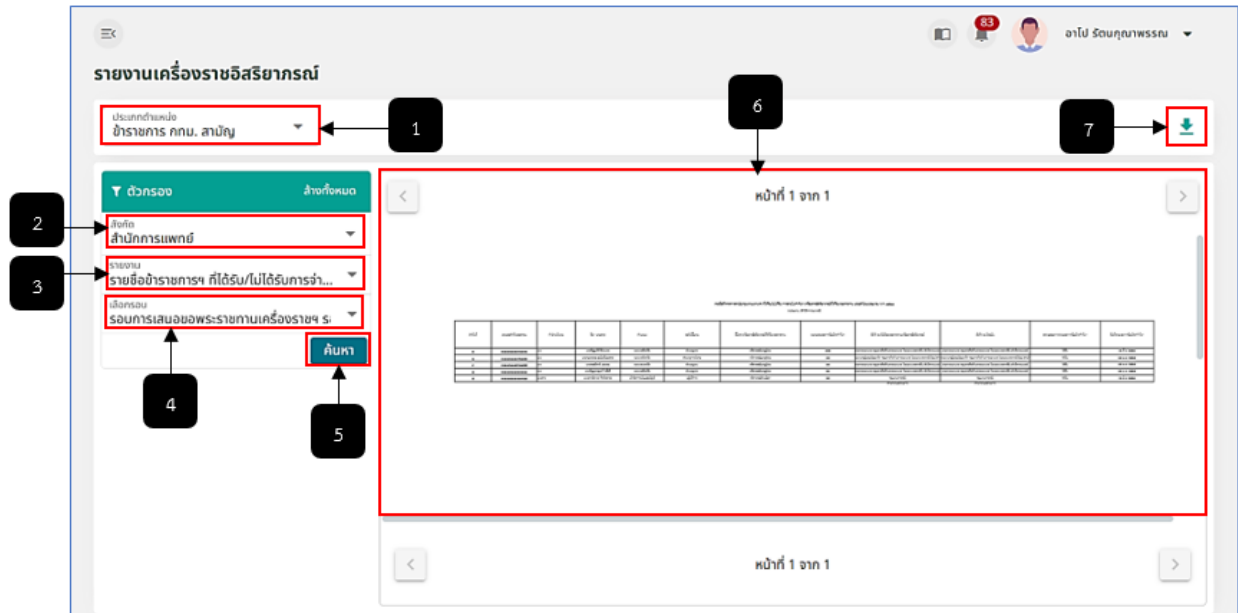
83

อาโป รัตนคุณาพรรณ

รายงานเครื่องราชอิสริยาภรณ์

ประเภทตำแหน่ง
ข้าราชการ กกม. สามัญ

1

6

7

ตัวกรอง

ล้างทั้งหมด

2

สังกัด
สำนักการแพทย์

3

รายงาน
รายชื่อข้าราชการฯ ที่ได้รับ/ไม่ได้รับการจำ...

เลือกรอบ
รอบการเสนอขอพระราชทานเครื่องราชฯ ร

ค้นหา

4

5

หน้าที่ 1 จาก 1

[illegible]

หน้าที่ 1 จาก 1